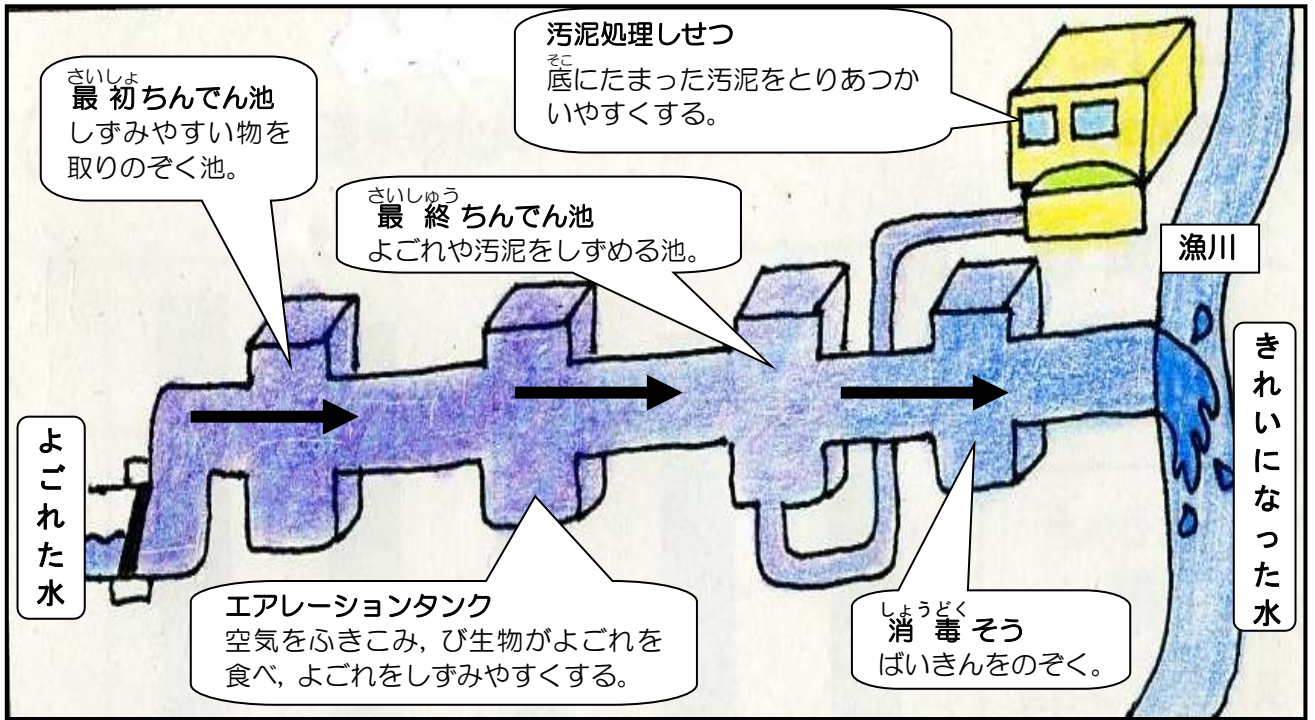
さいしょ
最初ちんでん池
しずみやすい物を取りのぞく池。

汚泥処理しせつ
そこ
底にたまった汚泥をとりあつかいやすくする。

さいしゅう
最終ちんでん池
よごれや汚泥をしずめる池。

漁川

きれいになった水

よごれた水

エアレーションタンク
空気をふきこみ，び生物がよごれを食べ，よごれをしずみやすくする。

しょうどく
消毒そう
ばいきんをのぞく。